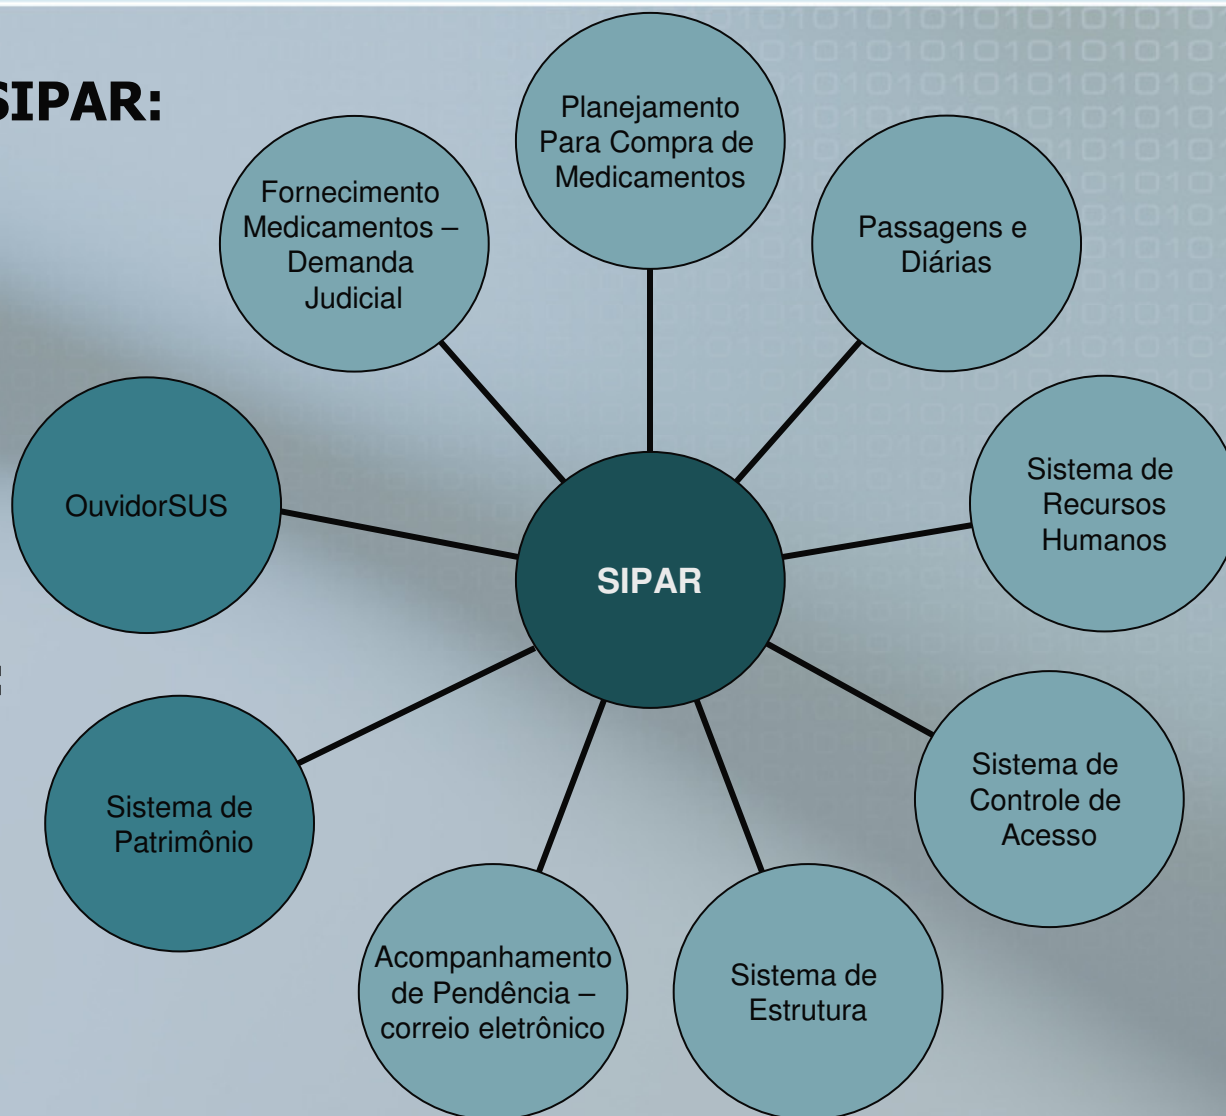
SIPAR:

Planejamento Para Compra de Medicamentos

Fornecimento Medicamentos – Demanda Judicial

Passagens e Diárias

Sistema de Recursos Humanos

OuvidorSUS

SIPAR

Sistema de Controle de Acesso

Sistema de Patrimônio

Acompanhamento de Pendência – correio eletrônico

Sistema de Estrutura